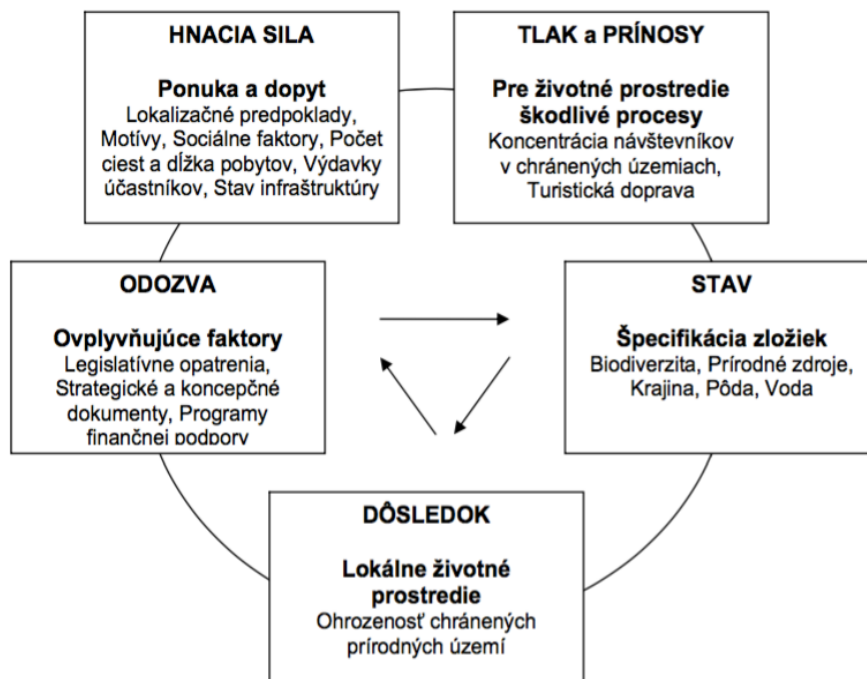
HNACIA SILA

Ponuka a dopyt
Lokalizačné predpoklady, Motívy, Sociálne faktory, Počet ciest a dĺžka pobytov, Výdavky účastníkov, Stav infraštruktúry

TLAK a PRÍNOSY

Pre životné prostredie škodlivé procesy
Koncentrácia návštevníkov v chránených územiach, Turistická doprava

ODOZVA

Ovplyvňujúce faktory
Legislatívne opatrenia, Strategické a koncepčné dokumenty, Programy finančnej podpory

STAV

Špecifikácia zložiek
Biodiverzita, Prírodné zdroje, Krajina, Pôda, Voda

DÔSLEDOK

Lokálne životné prostredie
Ohrozenosť chránených prírodných území